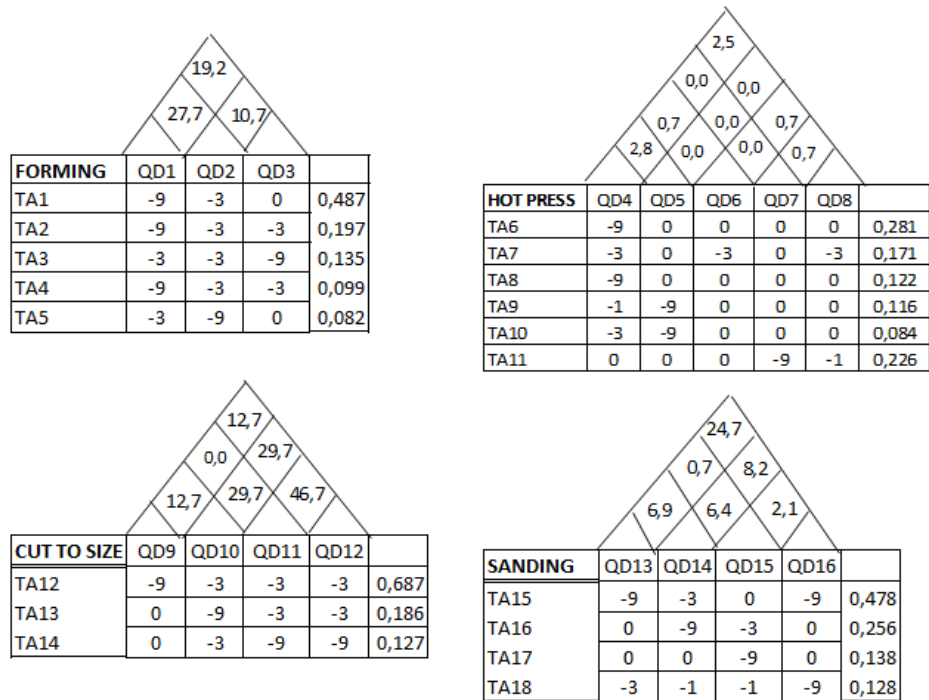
19,2

27,7 10,7

| FORMING | QD1 | QD2 | QD3 | |
|---|---|---|---|---|
| TA1 | -9 | -3 | 0 | 0,487 |
| TA2 | -9 | -3 | -3 | 0,197 |
| TA3 | -3 | -3 | -9 | 0,135 |
| TA4 | -9 | -3 | -3 | 0,099 |
| TA5 | -3 | -9 | 0 | 0,082 |

2,5

0,0 0,0

0,7 0,0 0,7

2,8 0,0 0,0 0,7

| HOT PRESS | QD4 | QD5 | QD6 | QD7 | QD8 | |
|---|---|---|---|---|---|---|
| TA6 | -9 | 0 | 0 | 0 | 0 | 0,281 |
| TA7 | -3 | 0 | -3 | 0 | -3 | 0,171 |
| TA8 | -9 | 0 | 0 | 0 | 0 | 0,122 |
| TA9 | -1 | -9 | 0 | 0 | 0 | 0,116 |
| TA10 | -3 | -9 | 0 | 0 | 0 | 0,084 |
| TA11 | 0 | 0 | 0 | -9 | -1 | 0,226 |

12,7

0,0 29,7

12,7 29,7 46,7

| CUT TO SIZE | QD9 | QD10 | QD11 | QD12 | |
|---|---|---|---|---|---|
| TA12 | -9 | -3 | -3 | -3 | 0,687 |
| TA13 | 0 | -9 | -3 | -3 | 0,186 |
| TA14 | 0 | -3 | -9 | -9 | 0,127 |

24,7

0,7 8,2

6,9 6,4 2,1

| SANDING | QD13 | QD14 | QD15 | QD16 | |
|---|---|---|---|---|---|
| TA15 | -9 | -3 | 0 | -9 | 0,478 |
| TA16 | 0 | -9 | -3 | 0 | 0,256 |
| TA17 | 0 | 0 | -9 | 0 | 0,138 |
| TA18 | -3 | -1 | -1 | -9 | 0,128 |